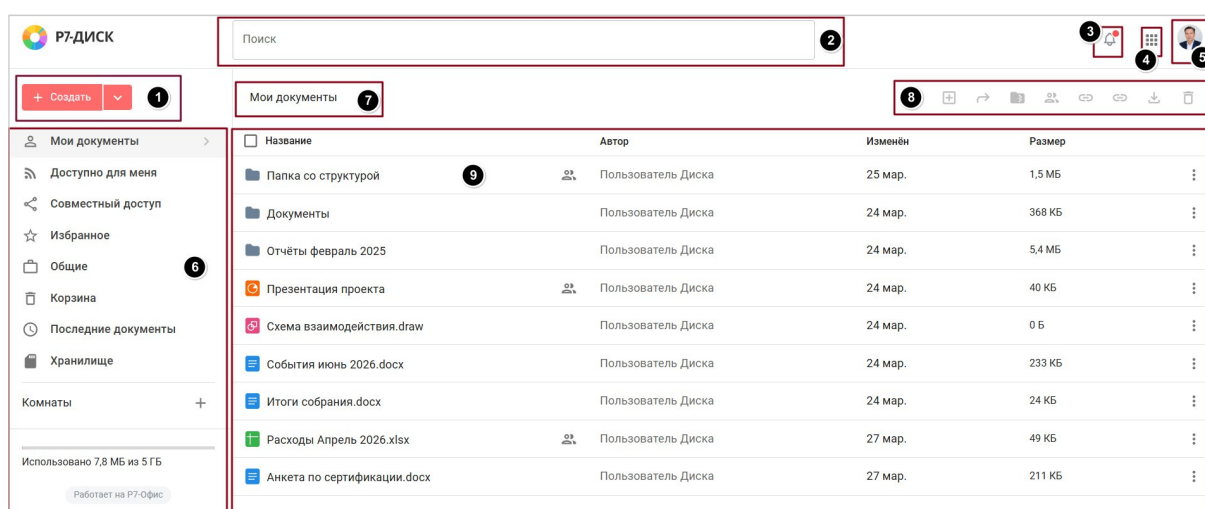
Р7-ДИСК

Поиск

2

3

4

5

+ Создать

1

Мои документы

7

8

Мои документы

Доступно для меня

Совместный доступ

Избранное

Общие

6

Корзина

Последние документы

Хранилище

Комнаты +

Использовано 7,8 МБ из 5 ГБ

Работает на Р7-Офис

| Название | Автор | Изменён | Размер |
|---|---|---|---|
| Папка со структурой | Пользователь Диска | 25 мар. | 1,5 МБ |
| Документы | Пользователь Диска | 24 мар. | 368 КБ |
| Отчёты февраль 2025 | Пользователь Диска | 24 мар. | 5,4 МБ |
| Презентация проекта | Пользователь Диска | 24 мар. | 40 КБ |
| Схема взаимодействия.draw | Пользователь Диска | 24 мар. | 0 Б |
| События июнь 2026.docx | Пользователь Диска | 24 мар. | 233 КБ |
| Итоги собрания.docx | Пользователь Диска | 24 мар. | 24 КБ |
| Расходы Апрель 2026.xlsx | Пользователь Диска | 27 мар. | 49 КБ |
| Анкета по сертификации.docx | Пользователь Диска | 27 мар. | 211 КБ |

9